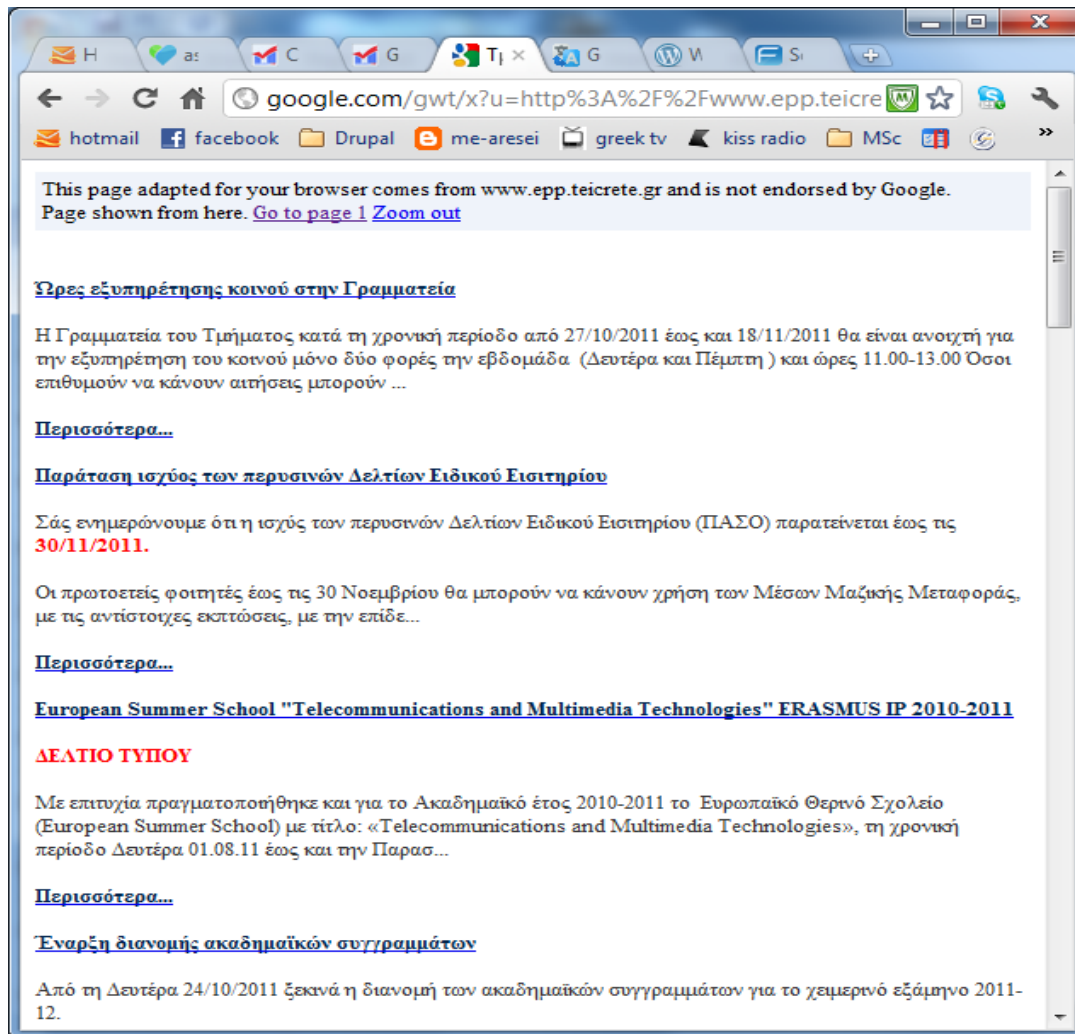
H as C G Tr × G W S

google.com/gwt/x?u=http%3A%2F%2Fwww.epp.teicre

hotmail facebook Drupal me-aresei greek tv kiss radio MSc »

This page adapted for your browser comes from www.epp.teicrete.gr and is not endorsed by Google. Page shown from here. Go to page 1 Zoom out

Ώρες εξυπηρέτησης κοινού στην Γραμματεία

Η Γραμματεία του Τμήματος κατά τη χρονική περίοδο από 27/10/2011 έως και 18/11/2011 θα είναι ανοιχτή για την εξυπηρέτηση του κοινού μόνο δύο φορές την εβδομάδα (Δευτέρα και Πέμπτη ) και ώρες 11.00-13.00 Όσοι επιθυμούν να κάνουν αιτήσεις μπορούν ...

Περισσότερα...

Παράταση ισχύος των περυσινών Δελτίων Ειδικού Εισιτηρίου

Σάς ενημερώνουμε ότι η ισχύς των περυσινών Δελτίων Ειδικού Εισιτηρίου (ΠΑΣΟ) παρατείνεται έως τις 30/11/2011.

Οι πρωτοετείς φοιτητές έως τις 30 Νοεμβρίου θα μπορούν να κάνουν χρήση των Μέσων Μαζικής Μεταφοράς, με τις αντίστοιχες εκπτώσεις, με την επίδε...

Περισσότερα...

European Summer School "Telecommunications and Multimedia Technologies" ERASMUS IP 2010-2011

ΔΕΛΤΙΟ ΤΥΠΟΥ

Με επιτυχία πραγματοποιήθηκε και για το Ακαδημαϊκό έτος 2010-2011 το Ευρωπαϊκό Θερινό Σχολείο (European Summer School) με τίτλο: «Telecommunications and Multimedia Technologies», τη χρονική περίοδο Δευτέρα 01.08.11 έως και την Παρασ...

Περισσότερα...

Έναρξη διανομής ακαδημαϊκών συγγραμμάτων

Από τη Δευτέρα 24/10/2011 ξεκινά η διανομή των ακαδημαϊκών συγγραμμάτων για το χειμερινό εξάμηνο 2011-12.